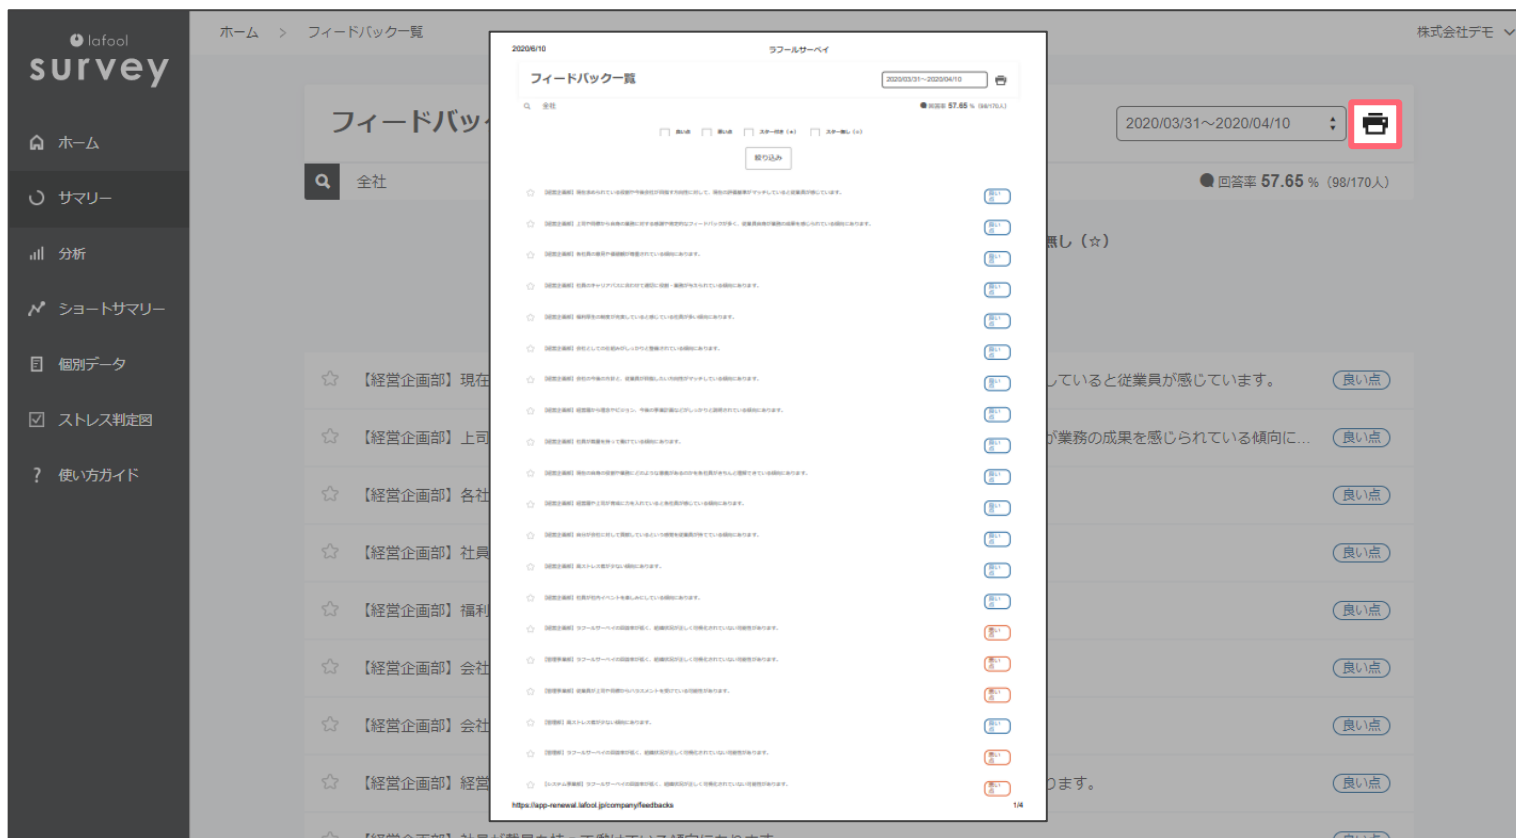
lafool
survey

ホーム
サマリー
分析
ショートサマリー
個別データ
ストレス判定図
使い方ガイド

ホーム > フィードバック一覧

株式会社デモ

フィードバッ

2020/03/31〜2020/04/10

全社

回答率 57.65 %（98/170人）

無し（☆）

【経営企画部】現在 していると従業員が感じています。 良い点
【経営企画部】上司 が業務の成果を感じられている傾向に... 良い点
【経営企画部】各社 良い点
【経営企画部】社員 良い点
【経営企画部】福利 良い点
【経営企画部】会社 良い点
【経営企画部】会社 良い点
【経営企画部】経営 ります。 良い点

2020/6/10
ラフールサーベイ
フィードバック一覧
2020/03/31〜2020/04/10
全社
回答率 57.65 %（98/170人）
絞り込み
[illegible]
https://app-renewal.lafool.jp/company/feedbacks
1/4